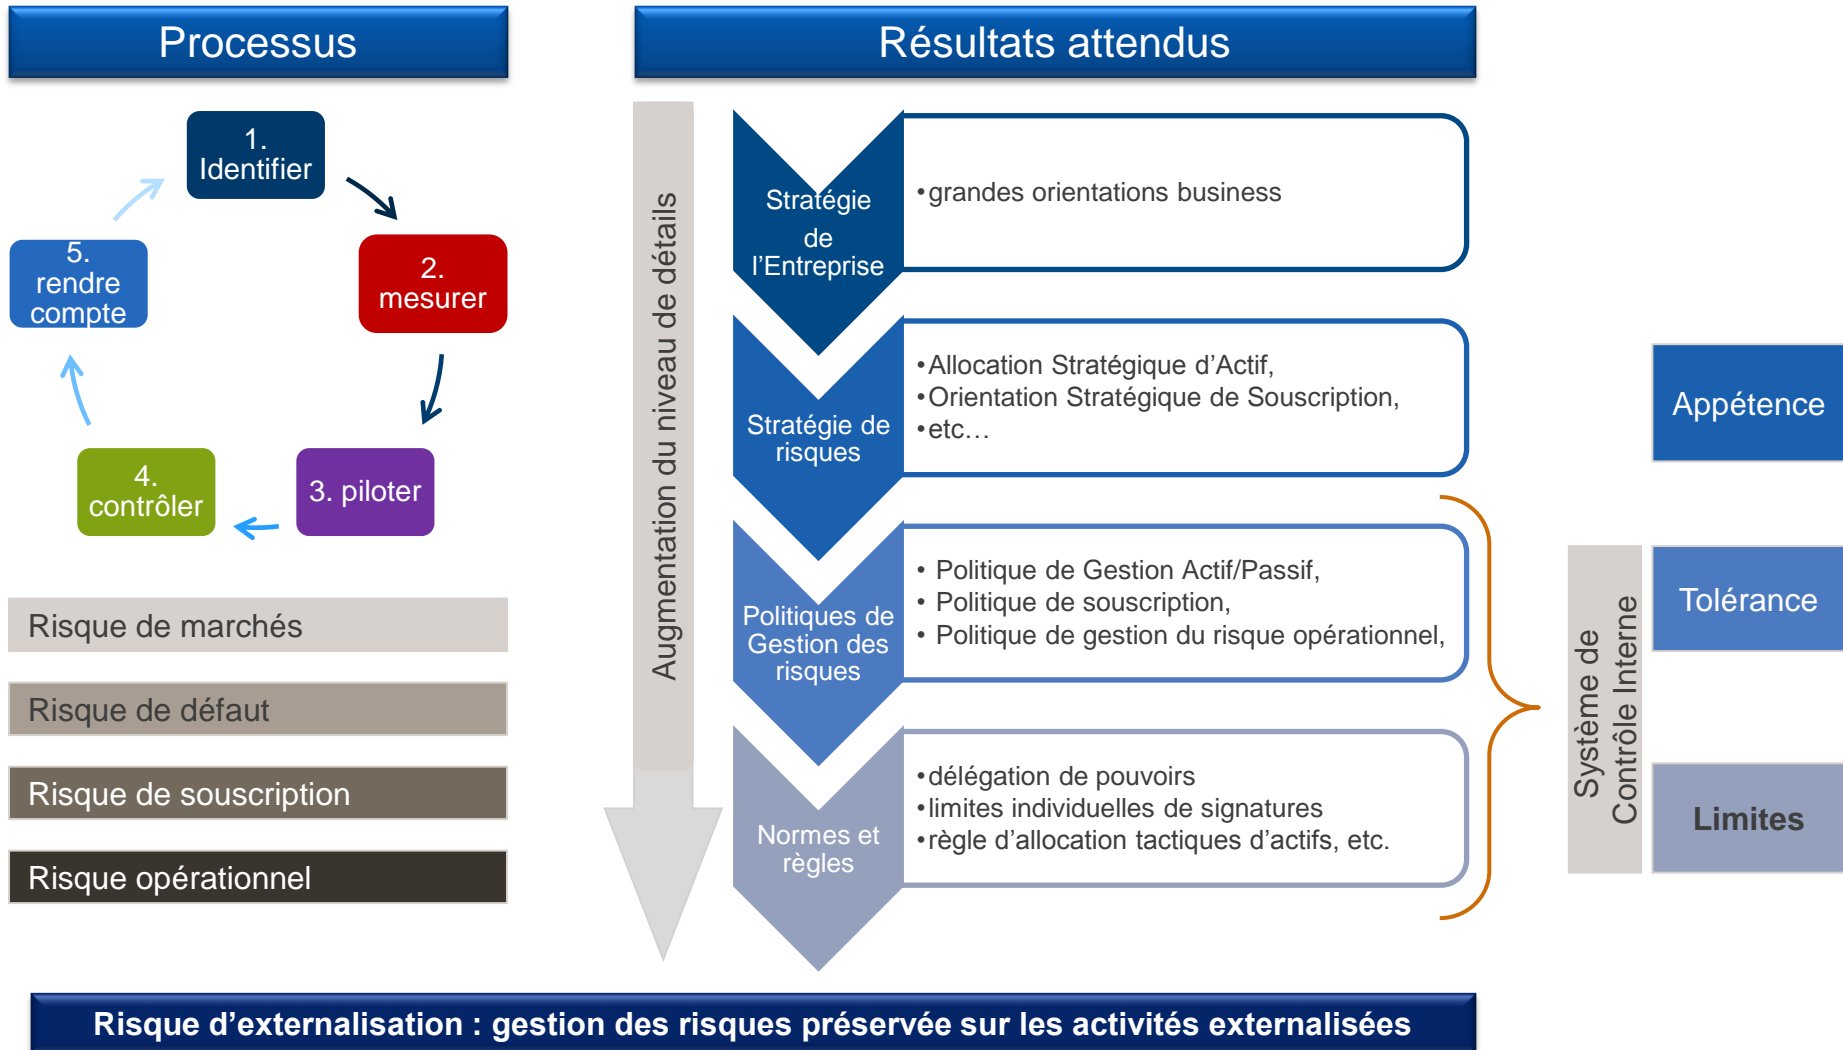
Processus

1. Identifier

2. mesurer

3. piloter

4. contrôler

5. rendre compte

Risque de marchés

Risque de défaut

Risque de souscription

Risque opérationnel

Résultats attendus

Augmentation du niveau de détails

Stratégie de l’Entreprise

•grandes orientations business

Stratégie de risques

•Allocation Stratégique d’Actif,
•Orientation Stratégique de Souscription,
•etc…

Politiques de Gestion des risques

• Politique de Gestion Actif/Passif,
• Politique de souscription,
• Politique de gestion du risque opérationnel,

Normes et règles

•délégation de pouvoirs
•limites individuelles de signatures
•règle d’allocation tactiques d’actifs, etc.

Système de Contrôle Interne

Appétence

Tolérance

Limites

Risque d’externalisation : gestion des risques préservée sur les activités externalisées